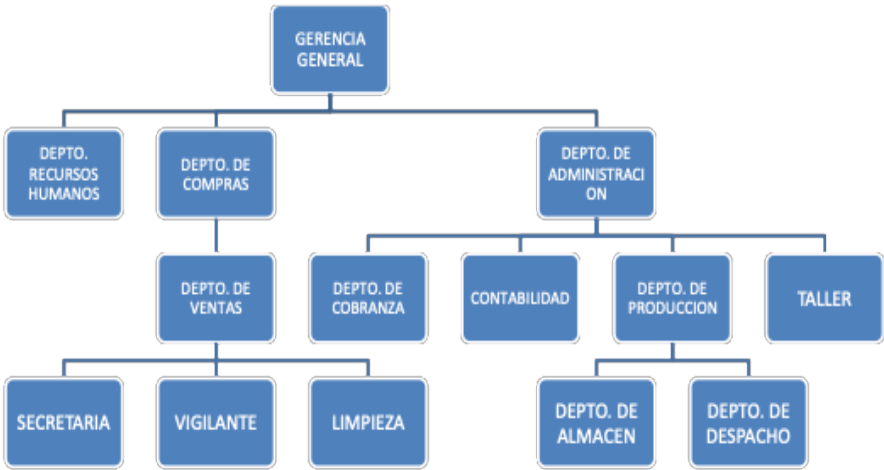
GERENCIA GENERAL

DEPTO. RECURSOS HUMANOS

DEPTO. DE COMPRAS

DEPTO. DE ADMINISTRACI ON

DEPTO. DE VENTAS

DEPTO. DE COBRANZA

CONTABILIDAD

DEPTO. DE PRODUCCION

TALLER

SECRETARIA

VIGILANTE

LIMPIEZA

DEPTO. DE ALMACEN

DEPTO. DE DESPACHO